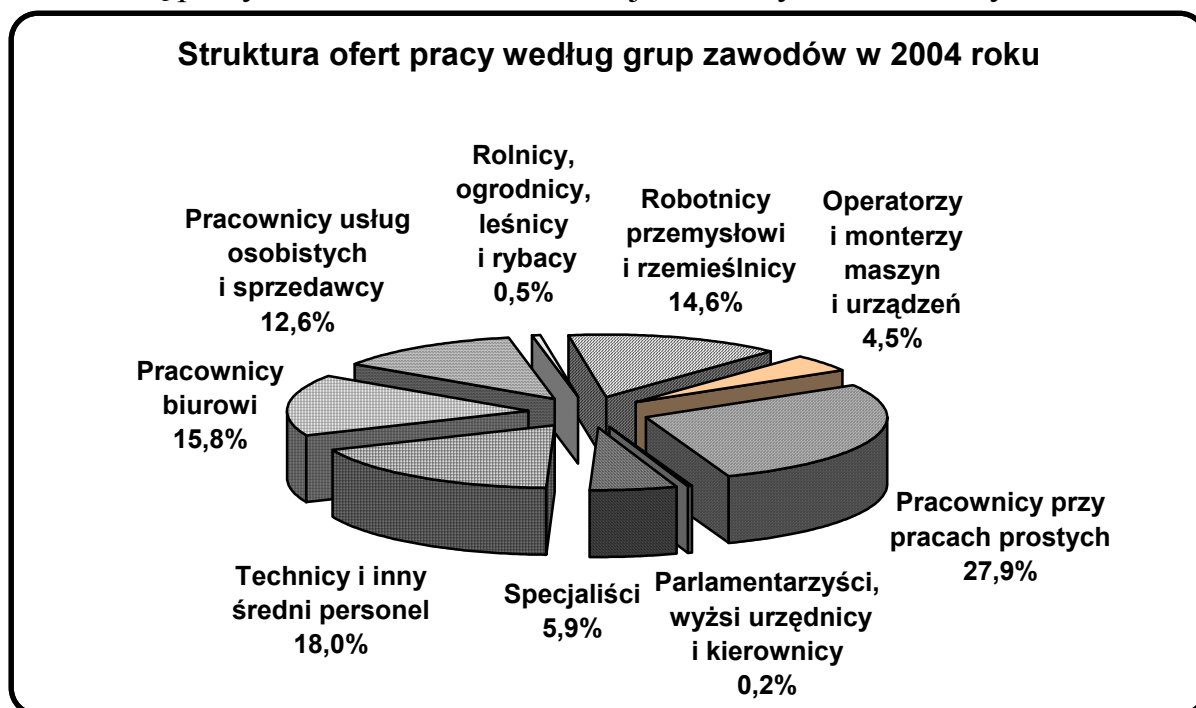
Struktura ofert pracy według grup zawodów w 2004 roku

Rolnicy, ogrodnicy, leśnicy i rybacy 0,5%

Robotnicy przemysłowi i rzemieślnicy 14,6%

Operatorzy i monterzy maszyn i urządzeń 4,5%

Pracownicy usług osobistych i sprzedawcy 12,6%

Pracownicy biurowi 15,8%

Pracownicy przy pracach prostych 27,9%

Technicy i inny średni personel 18,0%

Specjaliści 5,9%

Parlamentarzyści, wyżsi urzędnicy i kierownicy 0,2%